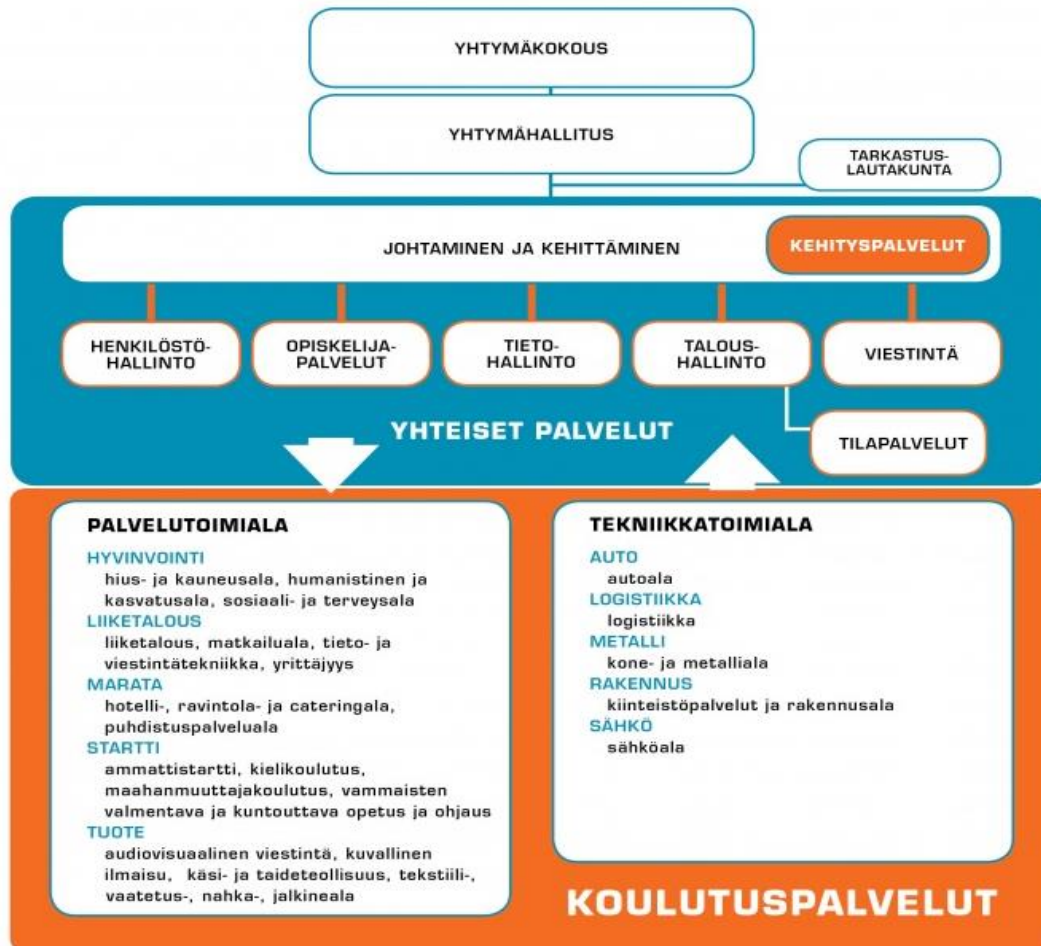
YHTYMÄKOKOUS

YHTYMÄHALLITUS

TARKASTUS-LAUTAKUNTA

JOHTAMINEN JA KEHITTÄMINEN

KEHITYSPALVELUT

HENKILÖSTÖ-HALLINTO

OPISKELIJA-PALVELUT

TIETO-HALLINTO

TALOUS-HALLINTO

VIESTINTÄ

YHTEISET PALVELUT

TILAPALVELUT

PALVELUTOIMIALA

HYVINVOINTI
hius- ja kauneusala, humanistinen ja kasvatusala, sosiaali- ja terveysala
LIIKETALOUS
liiketalous, matkailuala, tieto- ja viestintätekniikka, yrittäjyys
MARATA
hotelli-, ravintola- ja cateringala, puhdistuspalveluala
STARTTI
ammattistartti, kielikoulutus, maahanmuuttajakoulutus, vammaisten valmentava ja kuntouttava opetus ja ohjaus
TUOTE
audiovisuaalinen viestintä, kuvallinen ilmaisu, käsi- ja taideteollisuus, tekstiili-, vaatetus-, nahka-, jalkineala

TEKNIIKKATOIMIALA

AUTO
autoala
LOGISTIIKKA
logistiikka
METALLI
kone- ja metalliala
RAKENNUS
kiinteistöpalvelut ja rakennusala
SÄHKÖ
sähköala

KOULUTUSPALVELUT